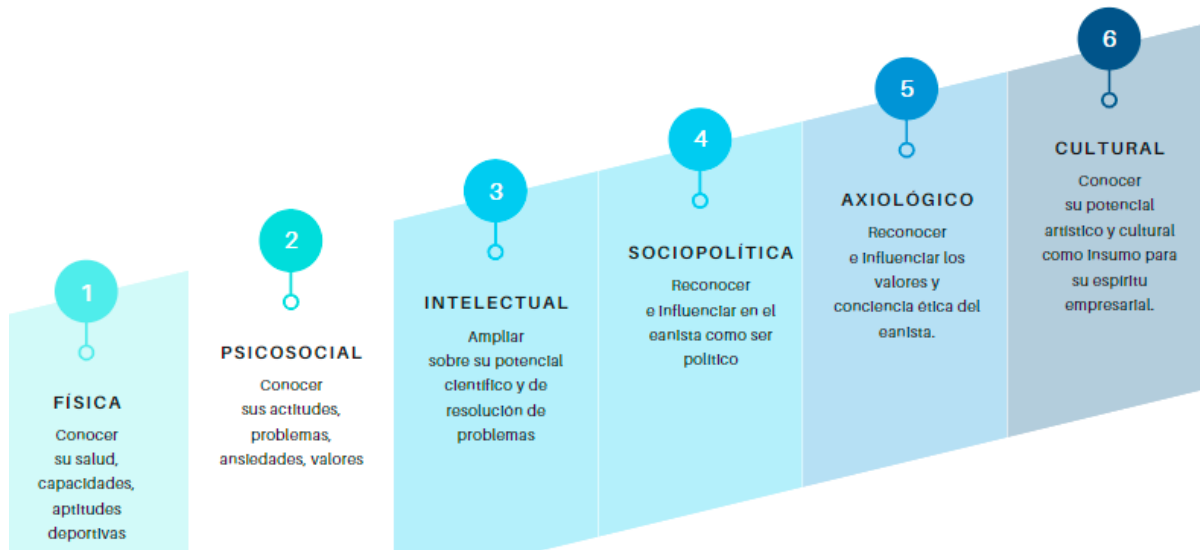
1

FÍSICA

Conocer su salud, capacidades, aptitudes deportivas

2

PSICOSOCIAL

Conocer sus actitudes, problemas, ansiedades, valores

3

INTELECTUAL

Ampliar sobre su potencial científico y de resolución de problemas

4

SOCIOPOLÍTICA

Reconocer e influenciar en el eanista como ser político

5

AXIOLÓGICO

Reconocer e influenciar los valores y conciencia ética del eanista.

6

CULTURAL

Conocer su potencial artístico y cultural como insumo para su espíritu empresarial.